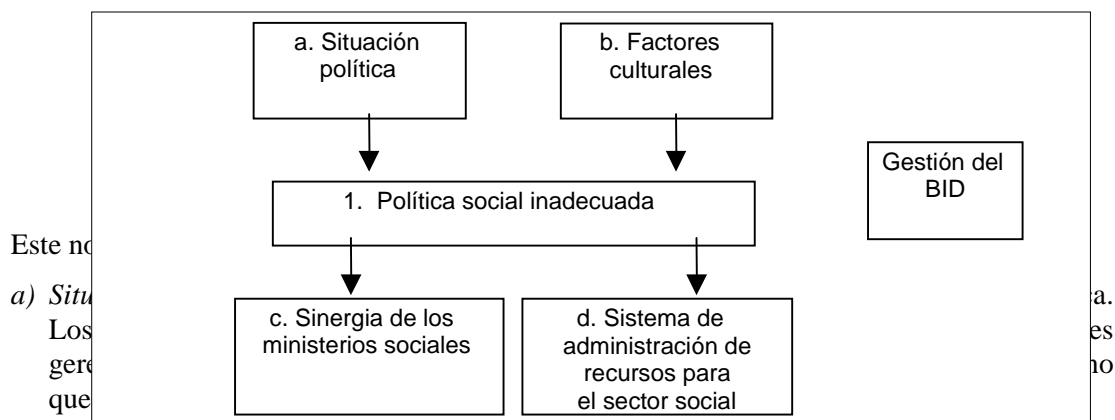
a. Situación política

b. Factores culturales

Gestión del BID

1. Política social inadecuada

c. Sinergia de los ministerios sociales

d. Sistema de administración de recursos para el sector social

Este no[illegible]

a) Situ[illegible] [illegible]a.
Los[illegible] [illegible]es
gere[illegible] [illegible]no
que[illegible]